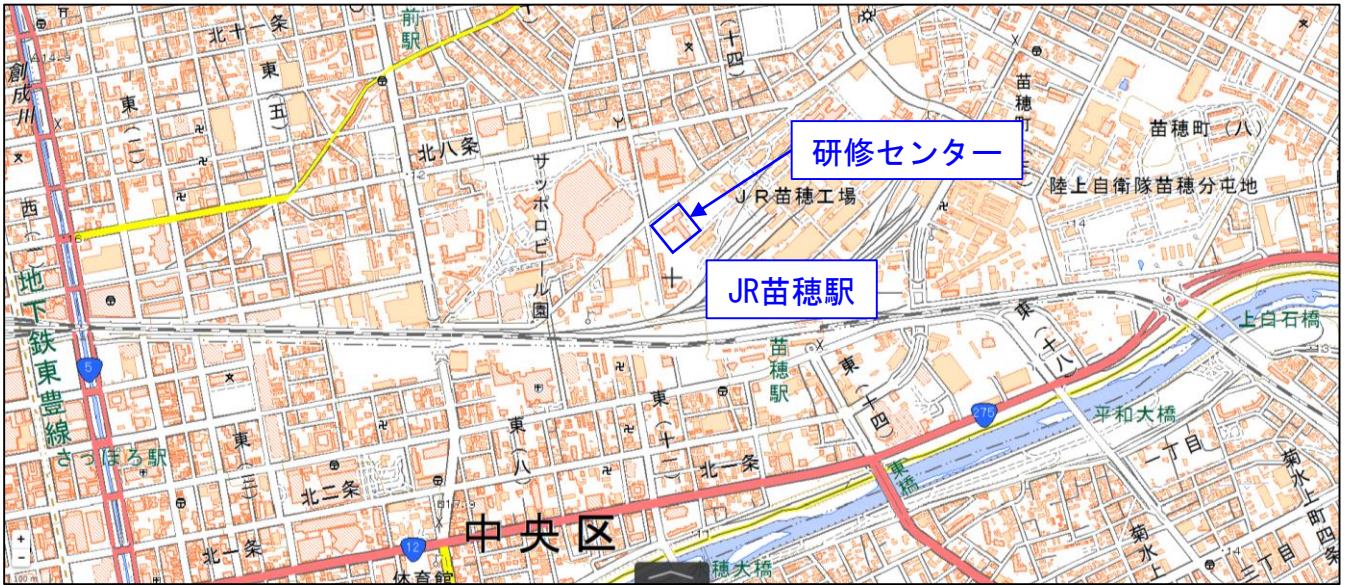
研修センター

JR苗穂駅

北十一条
東
前駅
創成川
東(二)
東(五)
北八条
サッポロビール園
(十四)
JR苗穂工場
苗穂町
苗穂町(八)
陸上自衛隊苗穂分屯地
西
地下鉄東豊線
5
苗穂駅
東(十八)
上白石橋
東(十四)
275
平和大橋
東(十一)
北一条
一丁目
東(八)
東
東(三)
さっぽろ駅
北二条
東橋
菊水上町四条
中央区
12
北一条
体育館
菊水上
三丁目
穂大橋